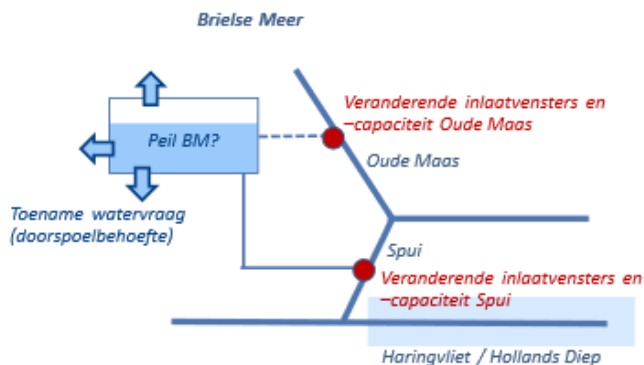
Brielse Meer

Peil BM?

Veranderende inlaatvensters en –capaciteit Oude Maas

Oude Maas

Toename watervraag (doorspoelbehoefte)

Spui

Veranderende inlaatvensters en –capaciteit Spui

Haringvliet / Hollands Diep